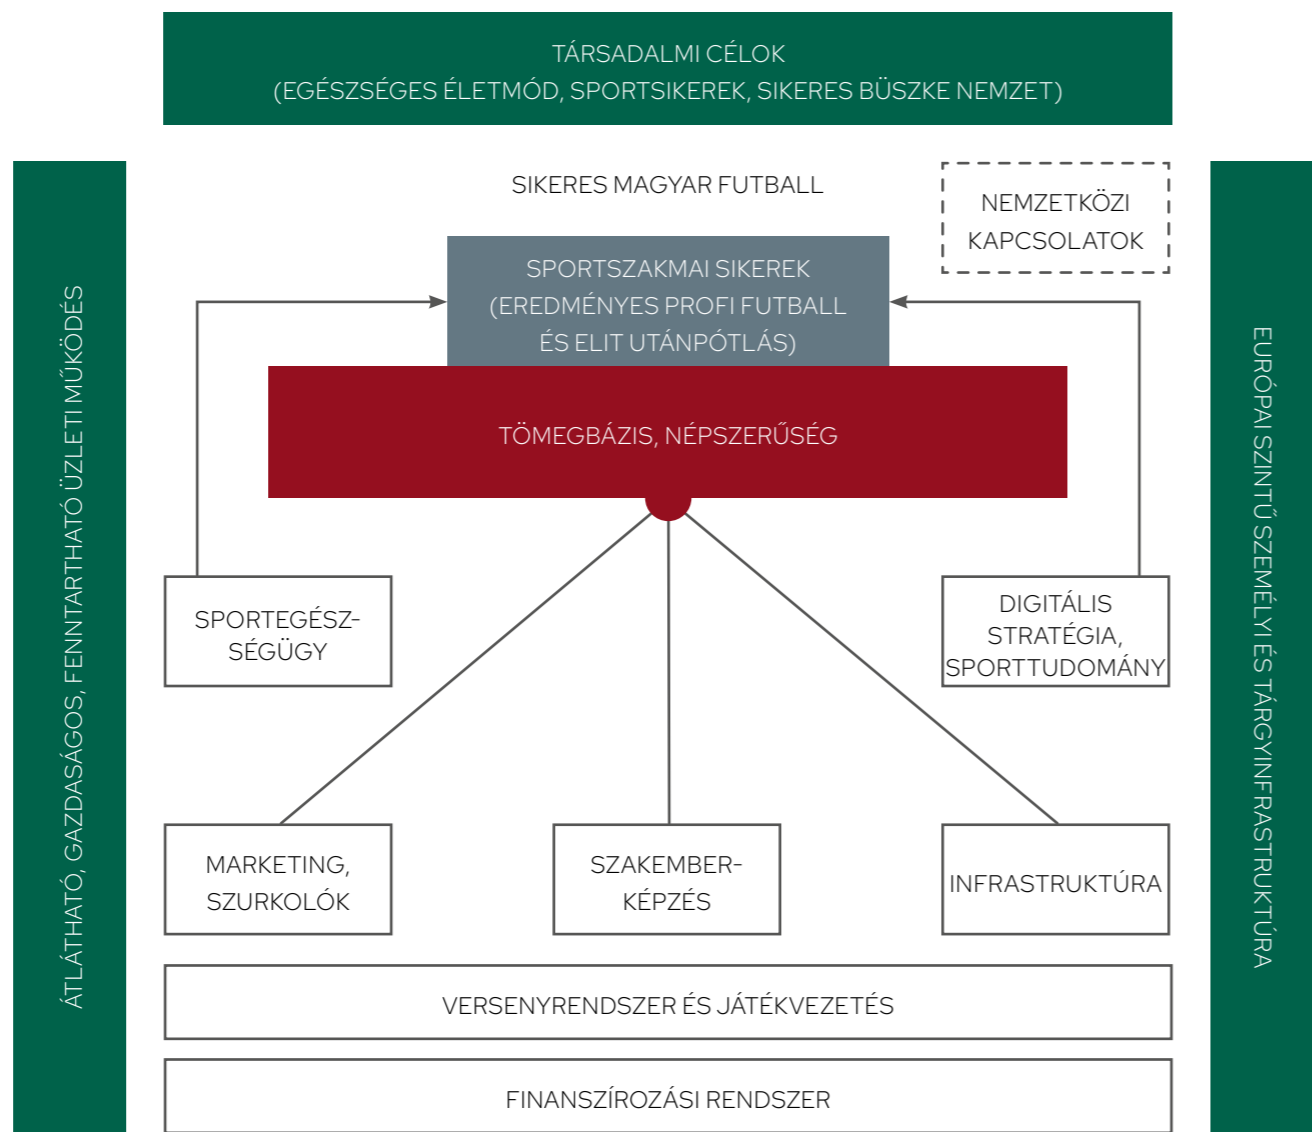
TÁRSADALMI CÉLOK
(EGÉSZSÉGES ÉLETMÓD, SPORTSIKEREK, SIKERES BÜSZKE NEMZET)

ÁTLÁTHATÓ, GAZDASÁGOS, FENNTARTHATÓ ÜZLETI MŰKÖDÉS

SIKERES MAGYAR FUTBALL

NEMZETKÖZI KAPCSOLATOK

SPORTSZAKMAI SIKEREK (EREDMÉNYES PROFI FUTBALL ÉS ELIT UTÁNPÓTLÁS)

TÖMEGBÁZIS, NÉPSZERŰSÉG

SPORTEGÉSZSÉGÜGY

DIGITÁLIS STRATÉGIA, SPORTTUDOMÁNY

MARKETING, SZURKOLÓK

SZAKEMBERKÉPZÉS

INFRASTRUKTÚRA

VERSENYRENDSZER ÉS JÁTÉKVEZETÉS

FINANSZÍROZÁSI RENDSZER

EURÓPAI SZINTŰ SZEMÉLYI ÉS TÁRGYINFRASTRUKTÚRA